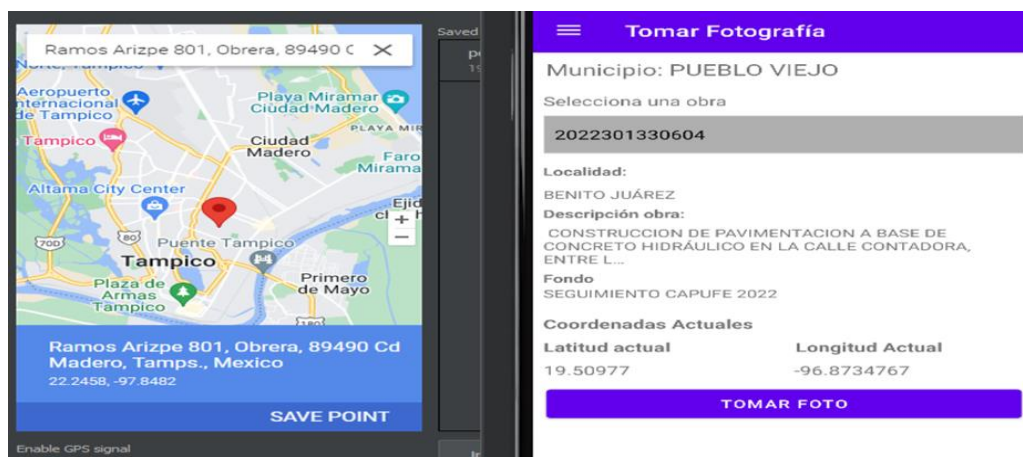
Ramos Arizpe 801, Obrera, 89490 C ✕

Norte, Tampico
Aeropuerto Internacional de Tampico
Playa Miramar Ciudad Madero
PLAYA MIR
Tampico
Ciudad Madero
Faro Mirama
Altama City Center
Ejid
+
−
70D
80
Puente Tampico
Tampico
Primero de Mayo
Plaza de Armas Tampico
180

Ramos Arizpe 801, Obrera, 89490 Cd Madero, Tamps., Mexico
22.2458, -97.8482

SAVE POINT

Enable GPS signal

Saved

Tomar Fotografía

Municipio: PUEBLO VIEJO

Selecciona una obra

2022301330604

Localidad:
BENITO JUÁREZ

Descripción obra:
CONSTRUCCION DE PAVIMENTACION A BASE DE CONCRETO HIDRÁULICO EN LA CALLE CONTADORA, ENTRE L...

Fondo
SEGUIMIENTO CAPUFE 2022

Coordenadas Actuales

| Latitud actual | Longitud Actual |
|---|---|
| 19.50977 | -96.8734767 |

TOMAR FOTO